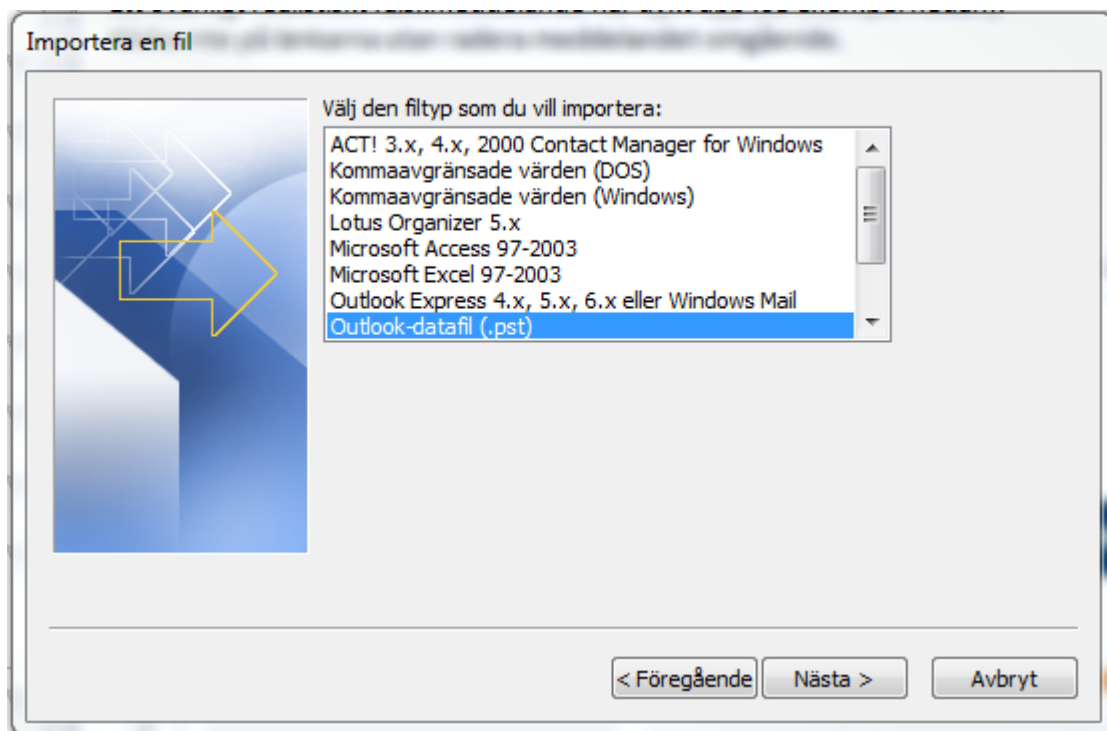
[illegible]

Importera en fil

Välj den filtyp som du vill importera:

ACT! 3.x, 4.x, 2000 Contact Manager for Windows
Kommaavgränsade värden (DOS)
Kommaavgränsade värden (Windows)
Lotus Organizer 5.x
Microsoft Access 97-2003
Microsoft Excel 97-2003
Outlook Express 4.x, 5.x, 6.x eller Windows Mail
Outlook-datafil (.pst)

< Föregående | Nästa > | Avbryt